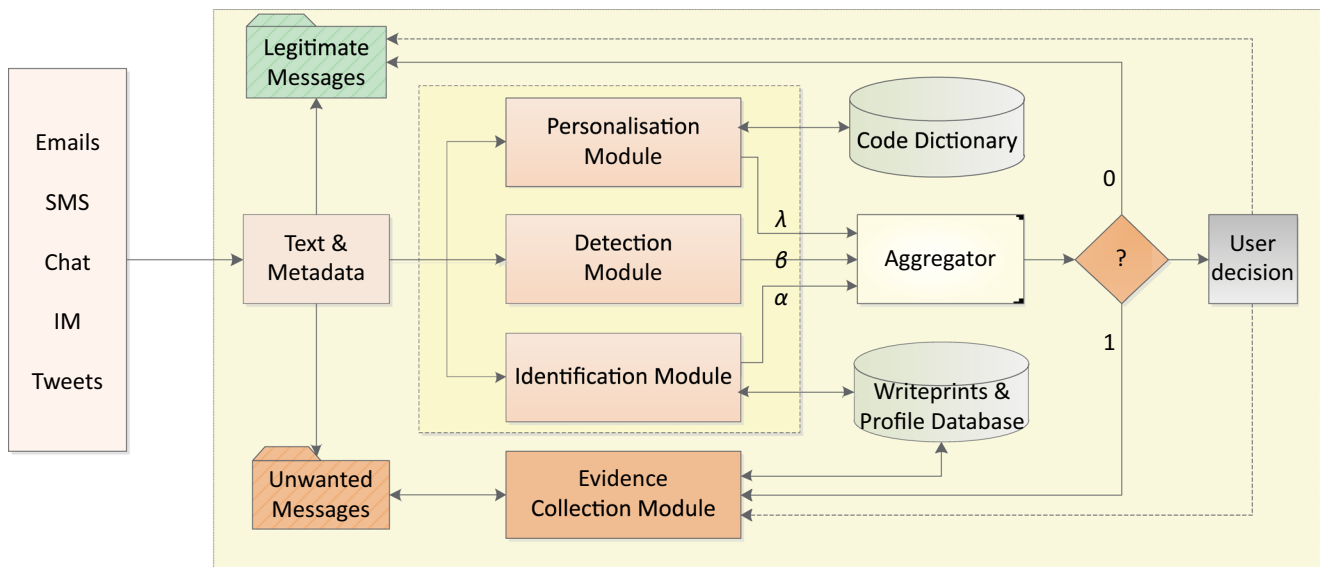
Emails

SMS

Chat

IM

Tweets

Legitimate Messages

Text & Metadata

Unwanted Messages

Personalisation Module

Detection Module

Identification Module

Code Dictionary

Writeprints & Profile Database

$\lambda$

$\beta$

$\alpha$

Aggregator

0

?

1

User decision

Evidence Collection Module